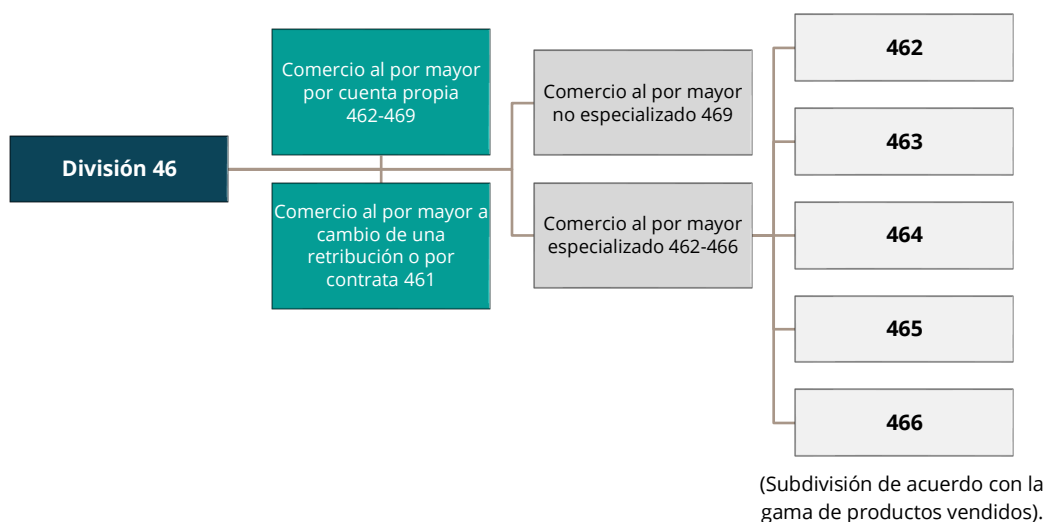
División 46

Comercio al por mayor por cuenta propia 462-469

Comercio al por mayor a cambio de una retribución o por contrata 461

Comercio al por mayor no especializado 469

Comercio al por mayor especializado 462-466

462

463

464

465

466

(Subdivisión de acuerdo con la gama de productos vendidos).